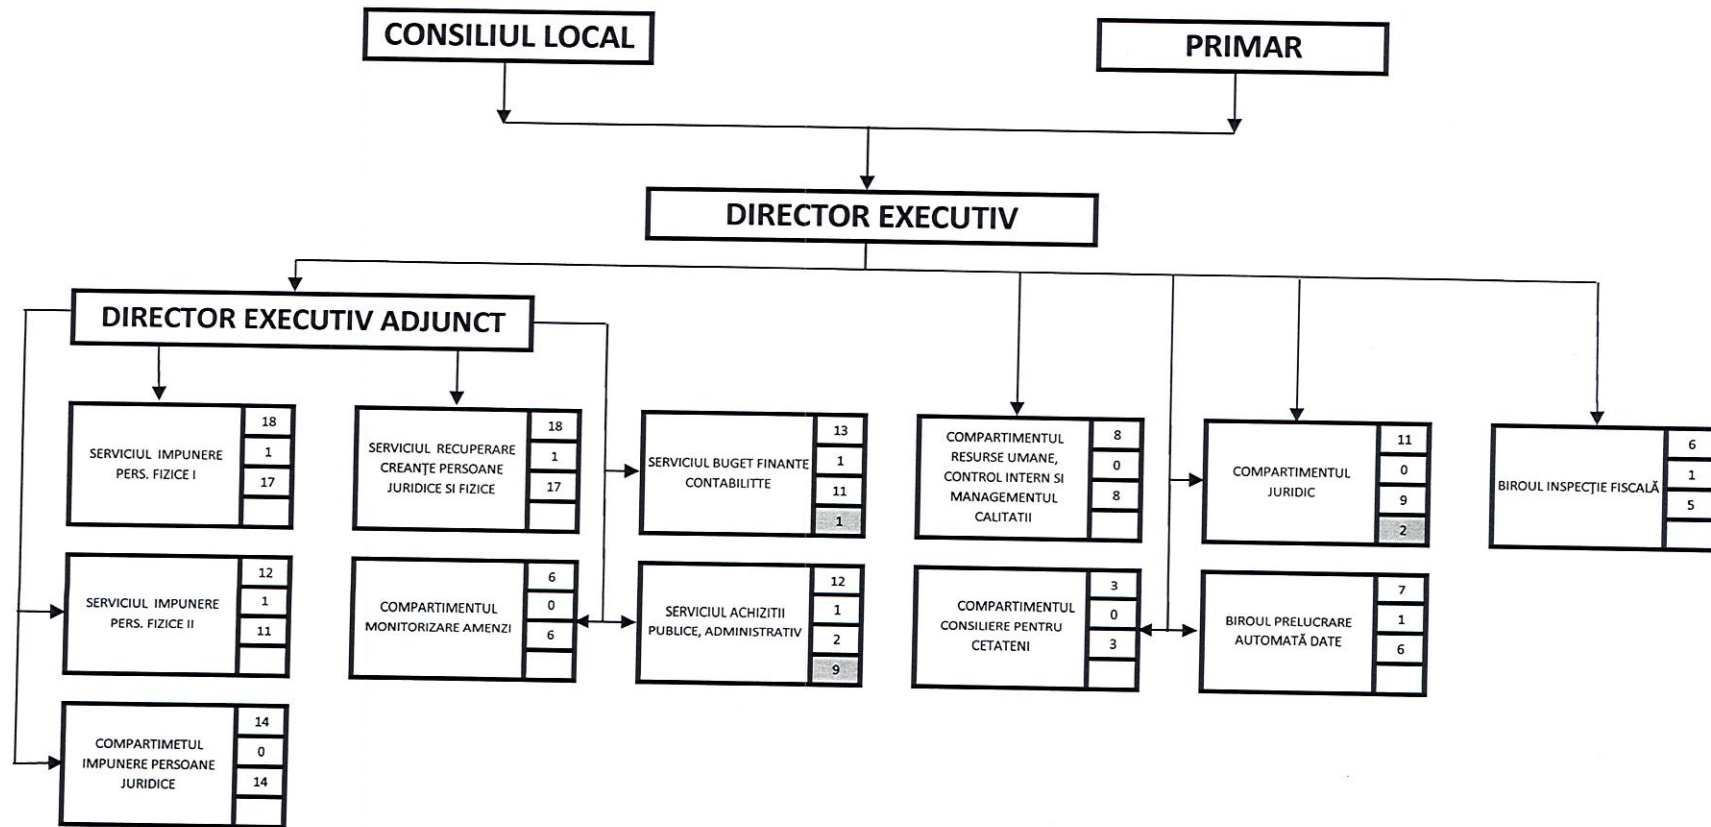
CONSILIUL LOCAL

PRIMAR

DIRECTOR EXECUTIV

DIRECTOR EXECUTIV ADJUNCT

SERVICIUL IMPUNERE PERS. FIZICE I
18
1
17

SERVICIUL RECUPERARE CREANȚE PERSOANE JURIDICE SI FIZICE
18
1
17

SERVICIUL BUGET FINANTE CONTABILITTE
13
1
11
1

COMPARTIMENTUL RESURSE UMANE, CONTROL INTERN SI MANAGEMENTUL CALITATII
8
0
8

COMPARTIMENTUL JURIDIC
11
0
9
2

BIROUL INSPECȚIE FISCALĂ
6
1
5

SERVICIUL IMPUNERE PERS. FIZICE II
12
1
11

COMPARTIMENTUL MONITORIZARE AMENZI
6
0
6

SERVICIUL ACHIZITII PUBLICE, ADMINISTRATIV
12
1
2
9

COMPARTIMENTUL CONSILIERE PENTRU CETATENI
3
0
3

BIROUL PRELUCRARE AUTOMATĂ DATE
7
1
6

COMPARTIMETUL IMPUNERE PERSOANE JURIDICE
14
0
14